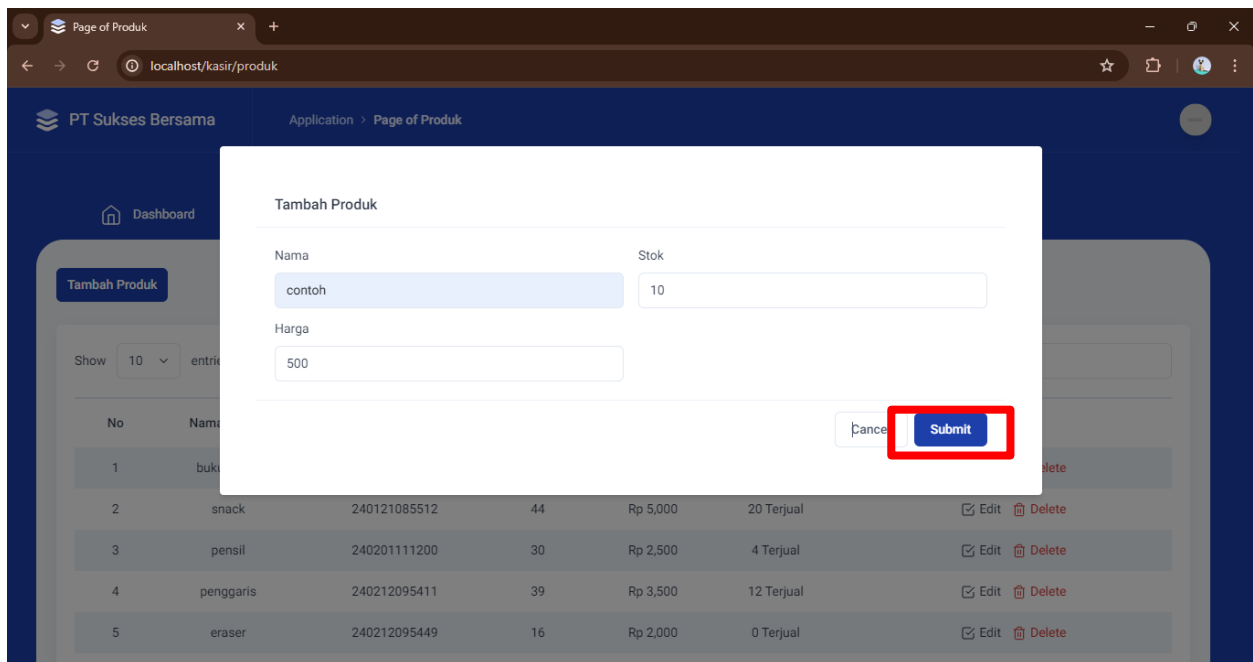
Page of Produk ×
+
localhost/kasir/produk

PT Sukses Bersama
Application > Page of Produk

Dashboard

Tambah Produk

Show 10 entri

No Nama

1 buku
2 snack 240121085512 44 Rp 5,000 20 Terjual Edit Delete
3 pensil 240201111200 30 Rp 2,500 4 Terjual Edit Delete
4 penggaris 240212095411 39 Rp 3,500 12 Terjual Edit Delete
5 eraser 240212095449 16 Rp 2,000 0 Terjual Edit Delete

Tambah Produk

Nama
contoh
Stok
10
Harga
500

Cance
Submit

Delete